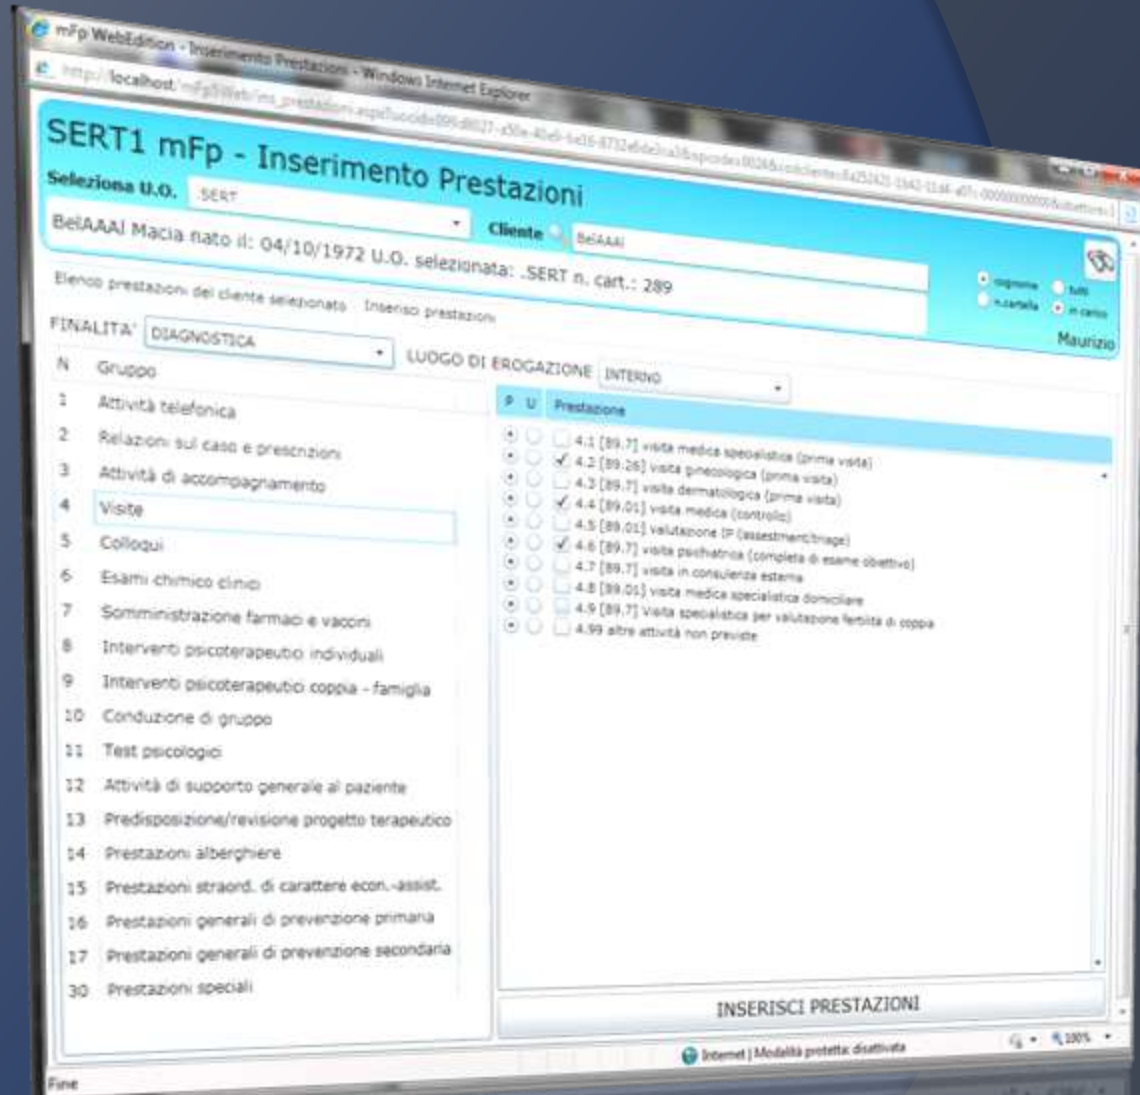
mFp WebEdition - Inserimento Prestazioni - Windows Internet Explorer

http://localhost/mFpWeb/ins_prestazioni.aspx?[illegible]

SERT1 mFp - Inserimento Prestazioni

Seleziona U.O. .SERT

Cliente BelAAAI

BelAAAI Macia nato il: 04/10/1972 U.O. selezionata: .SERT n. cart.: 289

cognome tutti n.cartella in carico

Maurizio

Elenco prestazioni del cliente selezionato Inserisci prestazioni

FINALITA' DIAGNOSTICA

LUOGO DI EROGAZIONE INTERNO

| N | Gruppo |
|---|---|
| 1 | Attività telefonica |
| 2 | Relazioni sul caso e prescrizioni |
| 3 | Attività di accompagnamento |
| 4 | Visite |
| 5 | Colloqui |
| 6 | Esami chimico clinici |
| 7 | Somministrazione farmaci e vaccini |
| 8 | Interventi psicoterapeutici individuali |
| 9 | Interventi psicoterapeutici coppia - famiglia |
| 10 | Conduzione di gruppo |
| 11 | Test psicologici |
| 12 | Attività di supporto generale al paziente |
| 13 | Predisposizione/revisione progetto terapeutico |
| 14 | Prestazioni alberghiere |
| 15 | Prestazioni straord. di carattere econ.-assist. |
| 16 | Prestazioni generali di prevenzione primaria |
| 17 | Prestazioni generali di prevenzione secondaria |
| 30 | Prestazioni speciali |

P U Prestazione

4.1 [89.7] visita medica specialistica (prima visita)
4.2 [89.26] visita ginecologica (prima visita)
4.3 [89.7] visita dermatologica (prima visita)
4.4 [89.01] visita medica (controllo)
4.5 [89.01] valutazione IP (assestment/triage)
4.6 [89.7] visita psichiatrica (completa di esame obiettivo)
4.7 [89.7] visita in consulenza esterna
4.8 [89.01] visita medica specialistica domiciliare
4.9 [89.7] Visita specialistica per valutazione fertilità di coppia
4.99 altre attività non previste

INSERISCI PRESTAZIONI

Fine

Internet | Modalità protetta: disattivata

100%